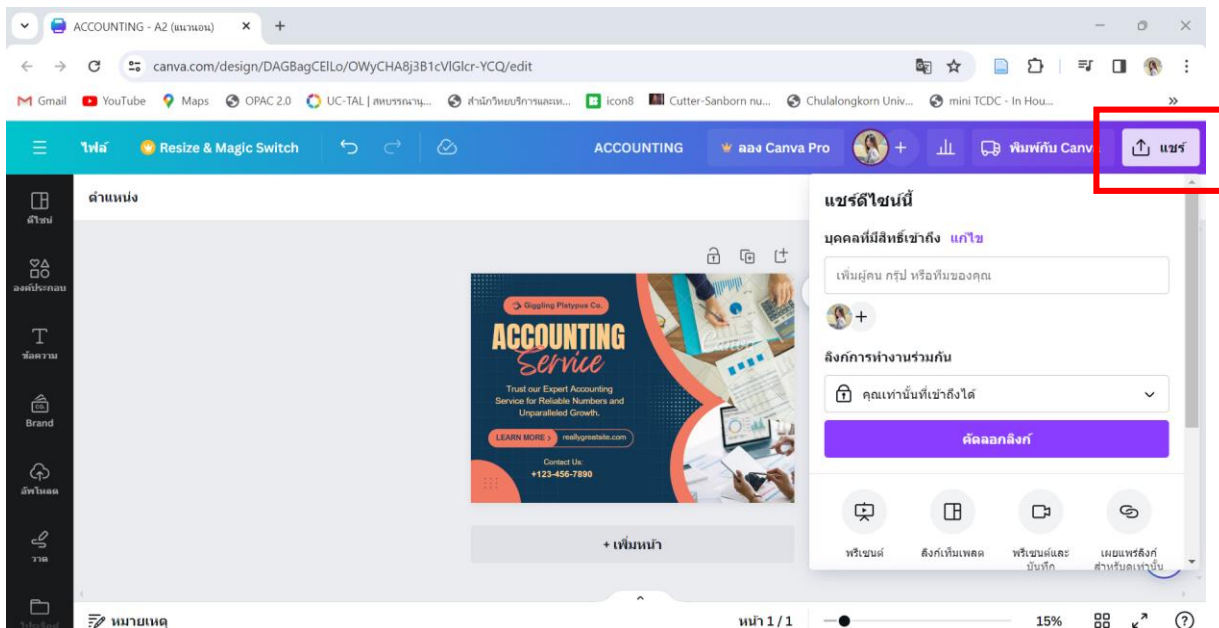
ACCOUNTING - A2 (แนวนอน) ×
canva.com/design/DAGBagCElLo/OWyCHA8j3B1cVlGlcr-YCQ/edit
Gmail YouTube Maps OPAC 2.0 UC-TAL | สหบรรณานุ... สำนักวิทยบริการและเท... icon8 Cutter-Sanborn nu... Chulalongkorn Univ... mini TCDC - In Hou...

ไฟล์ Resize & Magic Switch ACCOUNTING ลอง Canva Pro พิมพ์กับ Canva แชร์

ดีไซน์ องค์ประกอบ ข้อความ Brand อัพโหลด วาด โปรเจ็กต์

ตำแหน่ง

Giggling Platypus Co.
ACCOUNTING
Service
Trust our Expert Accounting Service for Reliable Numbers and Unparalleled Growth.
LEARN MORE › reallygreatsite.com
Contact Us:
+123-456-7890

+ เพิ่มหน้า

แชร์ดีไซน์นี้
บุคคลที่มีสิทธิ์เข้าถึง แก้ไข
เพิ่มผู้คน กรุ๊ป หรือทีมของคุณ
ลิงก์การทำงานร่วมกัน
คุณเท่านั้นที่เข้าถึงได้
คัดลอกลิงก์
พรีเซนต์ ลิงก์เทมเพลต พรีเซนต์และบันทึก เผยแพร่ลิงก์สำหรับดูเท่านั้น

หมายเหตุ หน้า 1 / 1 15%